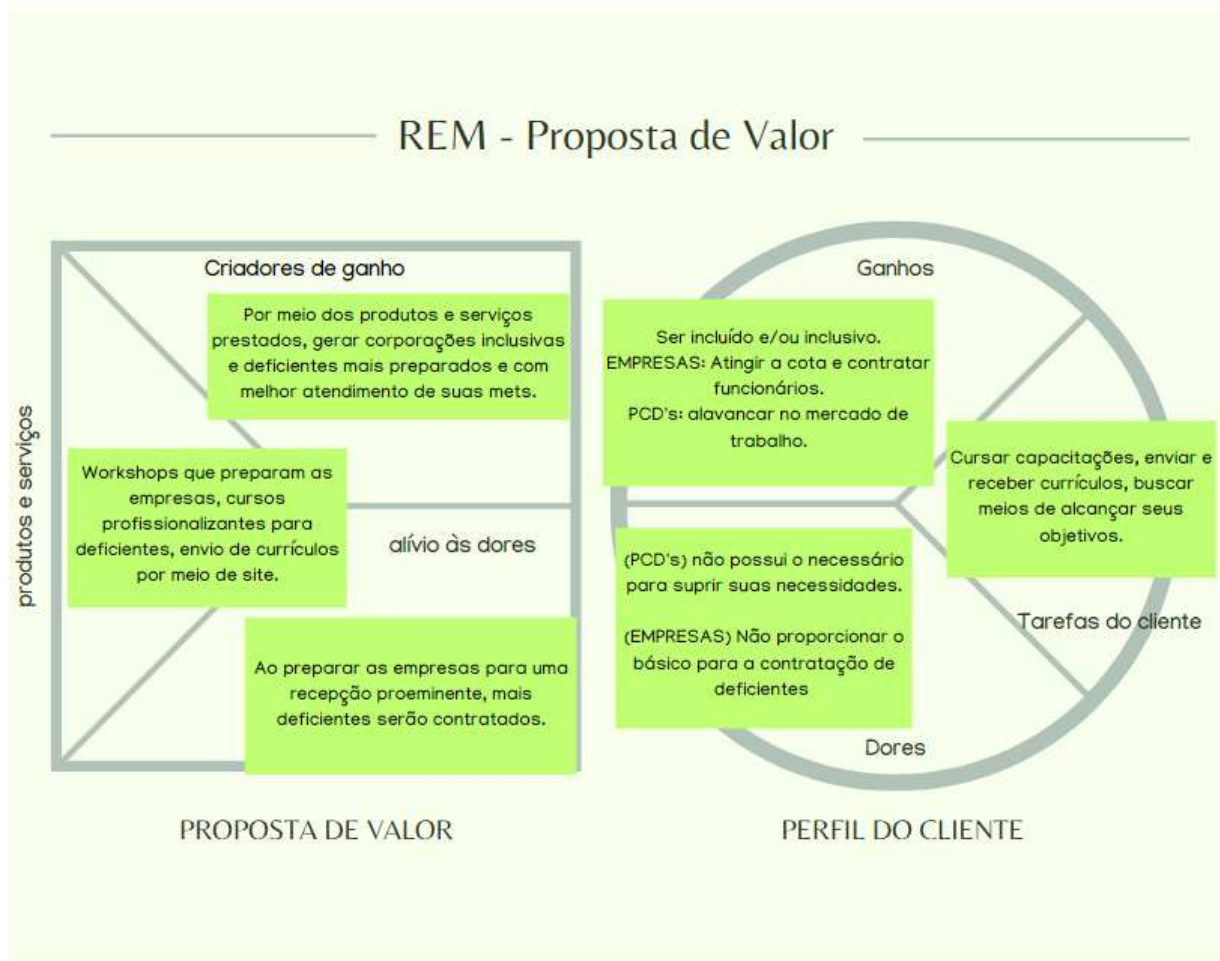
REM - Proposta de Valor

Criadores de ganho

Por meio dos produtos e serviços prestados, gerar corporações inclusivas e deficientes mais preparados e com melhor atendimento de suas mets.

produtos e serviços

Workshops que preparam as empresas, cursos profissionalizantes para deficientes, envio de currículos por meio de site.

alívio às dores

Ao preparar as empresas para uma recepção proeminente, mais deficientes serão contratados.

PROPOSTA DE VALOR

Ganhos

Ser incluído e/ou inclusivo.
EMPRESAS: Atingir a cota e contratar funcionários.
PCD's: alavancar no mercado de trabalho.

Cursar capacitações, enviar e receber currículos, buscar meios de alcançar seus objetivos.

(PCD's) não possui o necessário para suprir suas necessidades.

(EMPRESAS) Não proporcionar o básico para a contratação de deficientes

Tarefas do cliente

Dores

PERFIL DO CLIENTE